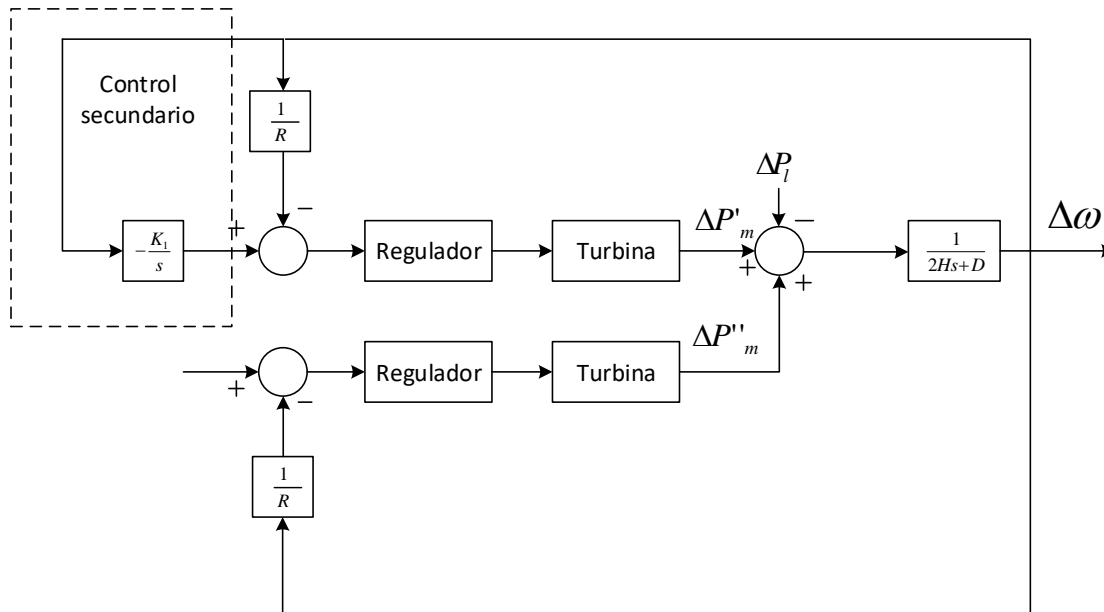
Control secundario

$\frac{1}{R}$

$-\frac{K_1}{s}$

+

−

Regulador

Turbina

$\Delta P_l$

$\Delta P'_m$

−

+

+

$\frac{1}{2Hs+D}$

$\Delta\omega$

$\Delta P''_m$

+

−

Regulador

Turbina

$\frac{1}{R}$